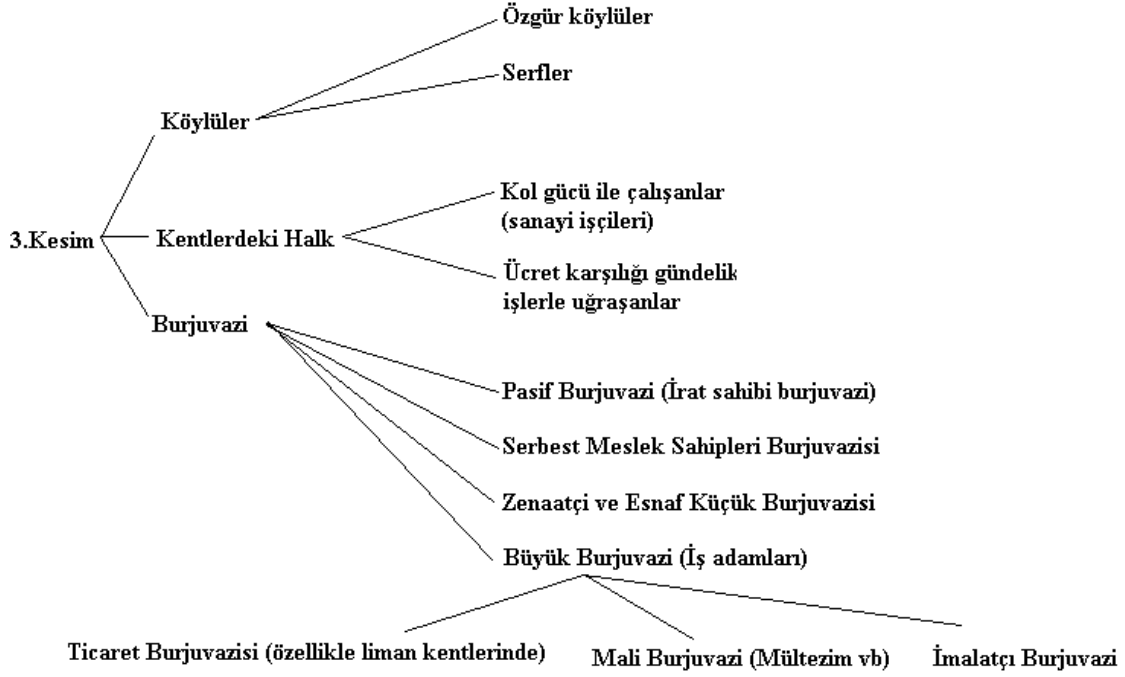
3.Kesim

Köylüler

Özgür köylüler

Serfler

Kentlerdeki Halk

Kol gücü ile çalışanlar (sanayi işçileri)

Ücret karşılığı gündelik işlerle uğraşanlar

Burjuvazi

Pasif Burjuvazi (İrat sahibi burjuvazi)

Serbest Meslek Sahipleri Burjuvazisi

Zenaatçi ve Esnaf Küçük Burjuvazisi

Büyük Burjuvazi (İş adamları)

Ticaret Burjuvazisi (özellikle liman kentlerinde)

Mali Burjuvazi (Mültezim vb)

İmalatçı Burjuvazi